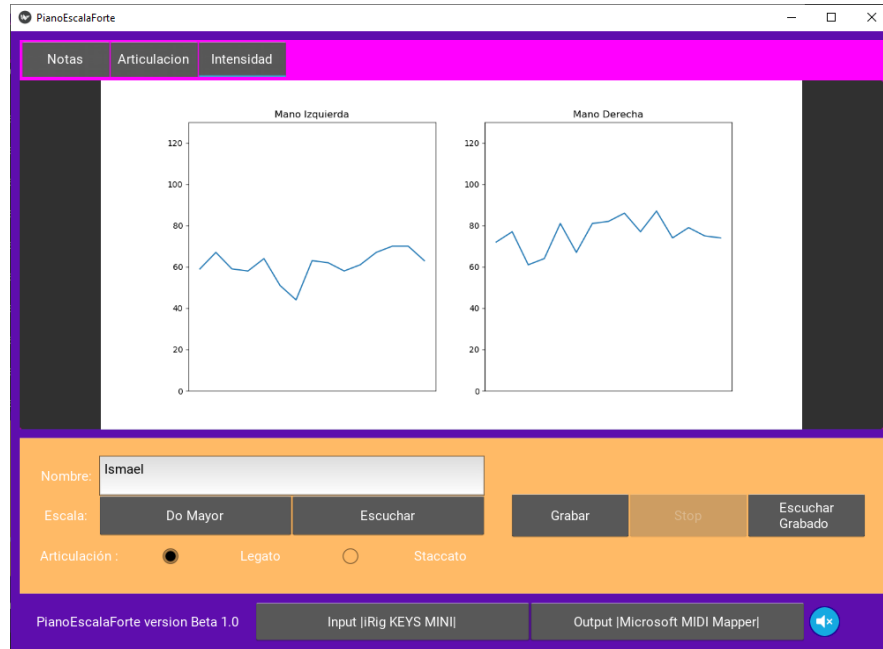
PianoEscalaForte

Notas | Articulacion | Intensidad

Mano Izquierda
120
100
80
60
40
20
0

Mano Derecha
120
100
80
60
40
20
0

Nombre: Ismael

Escala: Do Mayor Escuchar

Grabar Stop Escuchar Grabado

Articulación : Legato Staccato

PianoEscalaForte version Beta 1.0 Input |iRig KEYS MINI| Output |Microsoft MIDI Mapper|